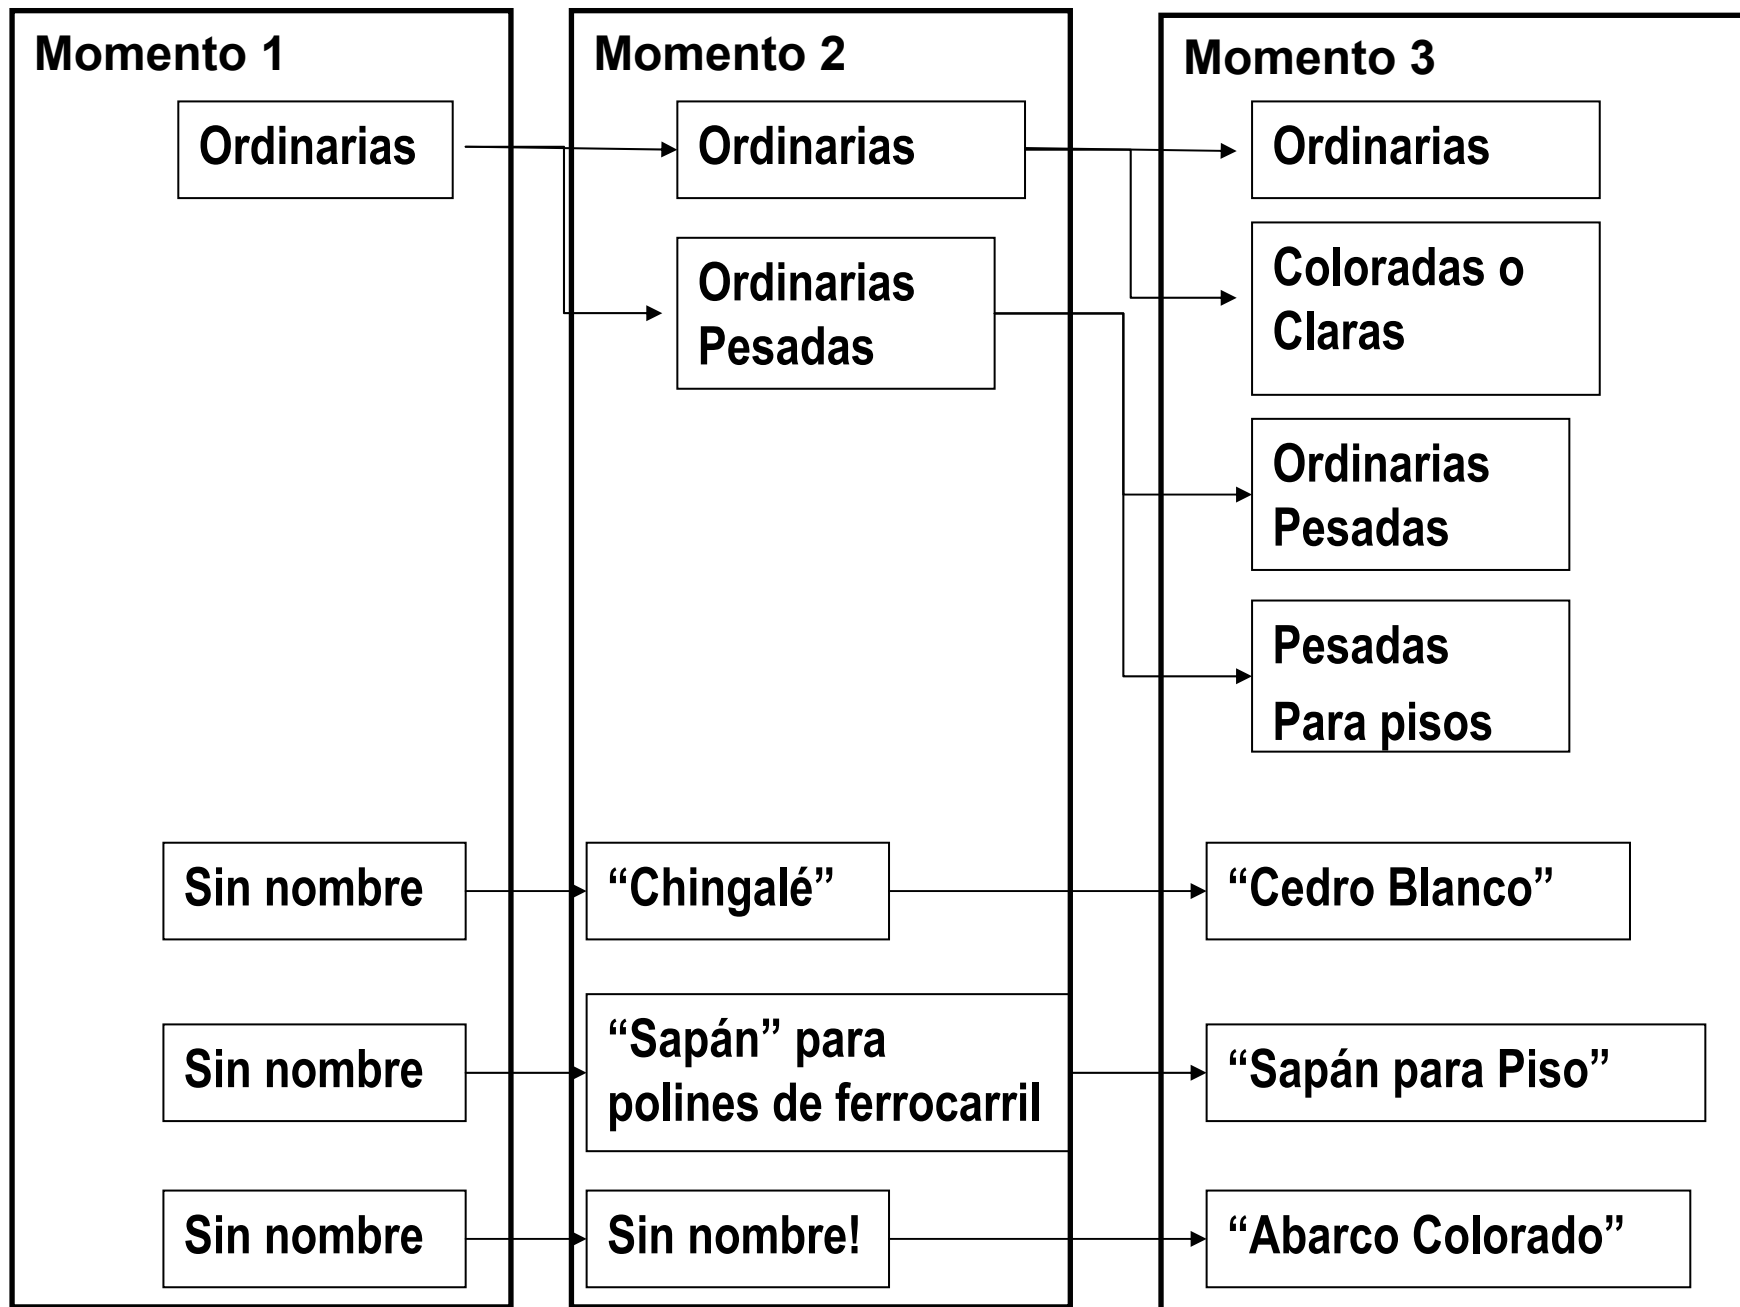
Momento 1

Ordinarias

Sin nombre

Sin nombre

Sin nombre

Momento 2

Ordinarias

Ordinarias Pesadas

“Chingalé”

“Sapán” para polines de ferrocarril

Sin nombre!

Momento 3

Ordinarias

Coloradas o Claras

Ordinarias Pesadas

Pesadas Para pisos

“Cedro Blanco”

“Sapán para Piso”

“Abarco Colorado”